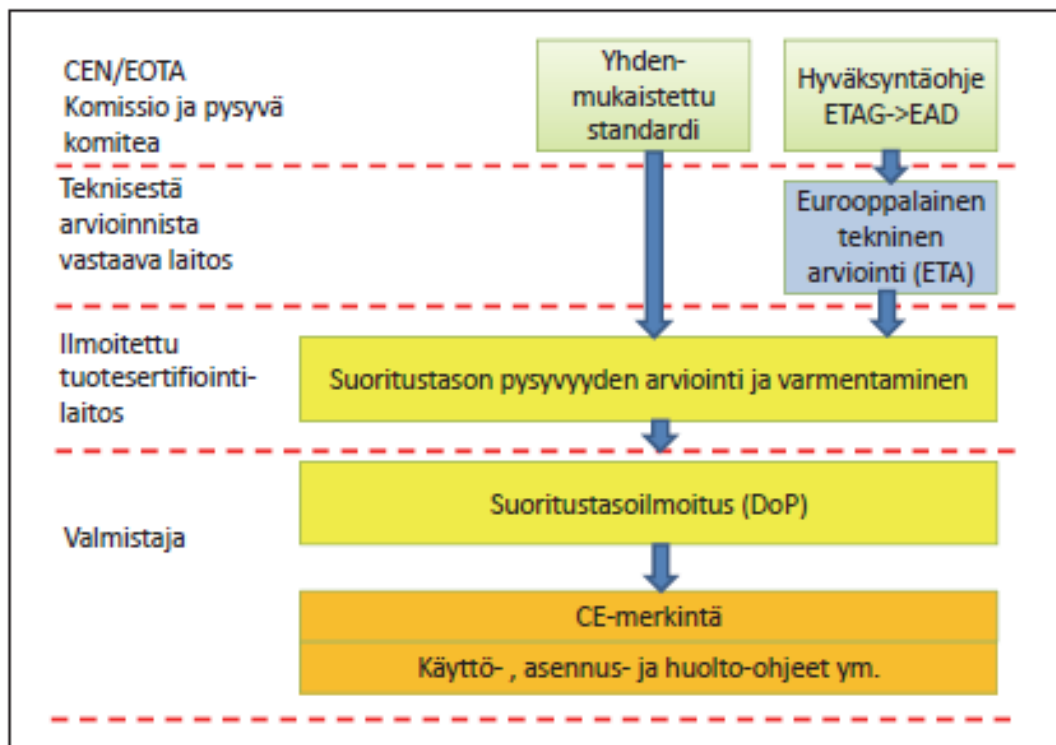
CEN/EOTA
Komissio ja pysyvä komitea

Yhdenmukaistettu standardi

Hyväksyntäohje ETAG->EAD

Teknisestä arvioinnista vastaava laitos

Eurooppalainen tekninen arviointi (ETA)

Ilmoitettu tuotesertifiointilaitos

Suoritustason pysyvyyden arviointi ja varmentaminen

Valmistaja

Suoritustasoilmoitus (DoP)

CE-merkintä

Käyttö- , asennus- ja huolto-ohjeet ym.